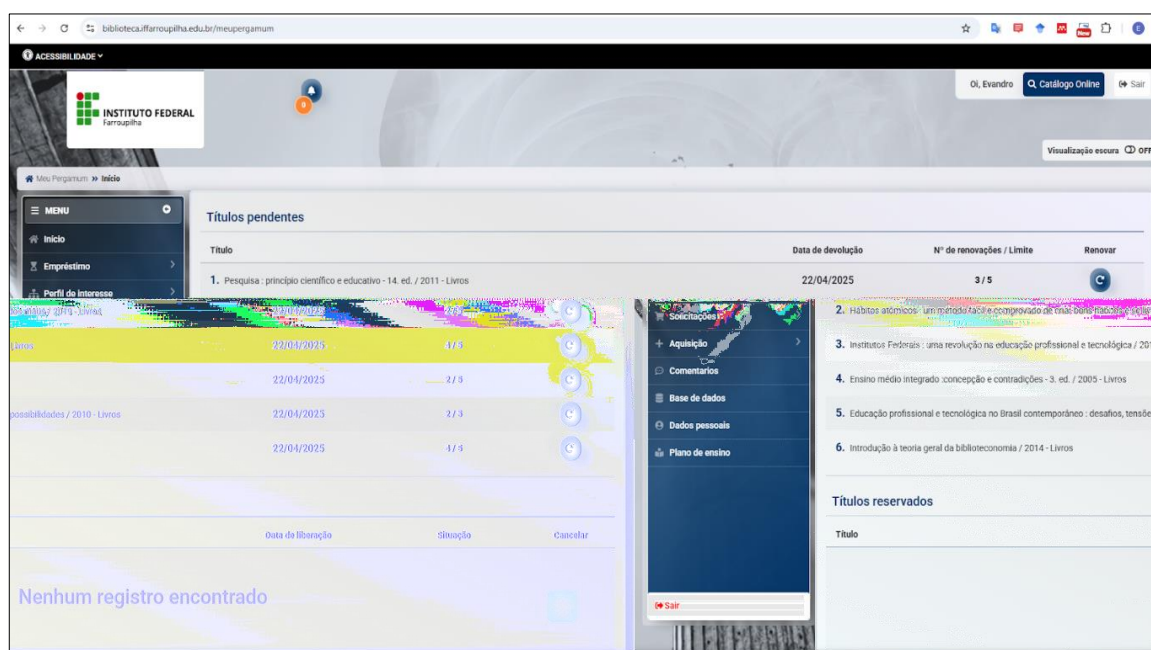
biblioteca.iffarroupilha.edu.br/meupergamum

ACESSIBILIDADE

INSTITUTO FEDERAL
Farroupilha

0

Oi, Evandro
Catálogo Online
Sair

Visualização escura OFF

Meu Pergamum » Início

MENU
Início
Empréstimo
Perfil de interesse

Títulos pendentes

| Título | Data de devolução | Nº de renovações / Limite | Renovar |
|---|---|---|---|
| 1. Pesquisa : princípio científico e educativo - 14. ed. / 2011 - Livros | 22/04/2025 | 3 / 5 | |
| 2. Hábitos atômicos : um método fácil e comprovado de criar bons hábitos e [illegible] | 22/04/2025 | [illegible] | |
| 3. Institutos Federais : uma revolução na educação profissional e tecnológica / 20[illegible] | 22/04/2025 | 4 / 5 | |
| 4. Ensino médio integrado :concepção e contradições - 3. ed. / 2005 - Livros | 22/04/2025 | 2 / 5 | |
| 5. Educação profissional e tecnológica no Brasil contemporâneo : desafios, tensõ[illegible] possibilidades / 2010 - Livros | 22/04/2025 | 2 / 5 | |
| 6. Introdução à teoria geral da biblioteconomia / 2014 - Livros | 22/04/2025 | 4 / 5 | |

Solicitações
Aquisição
Comentarios
Base de dados
Dados pessoais
Plano de ensino

Sair

Títulos reservados

| Título | Data de liberação | Situação | Cancelar |
|---|---|---|---|

Nenhum registro encontrado